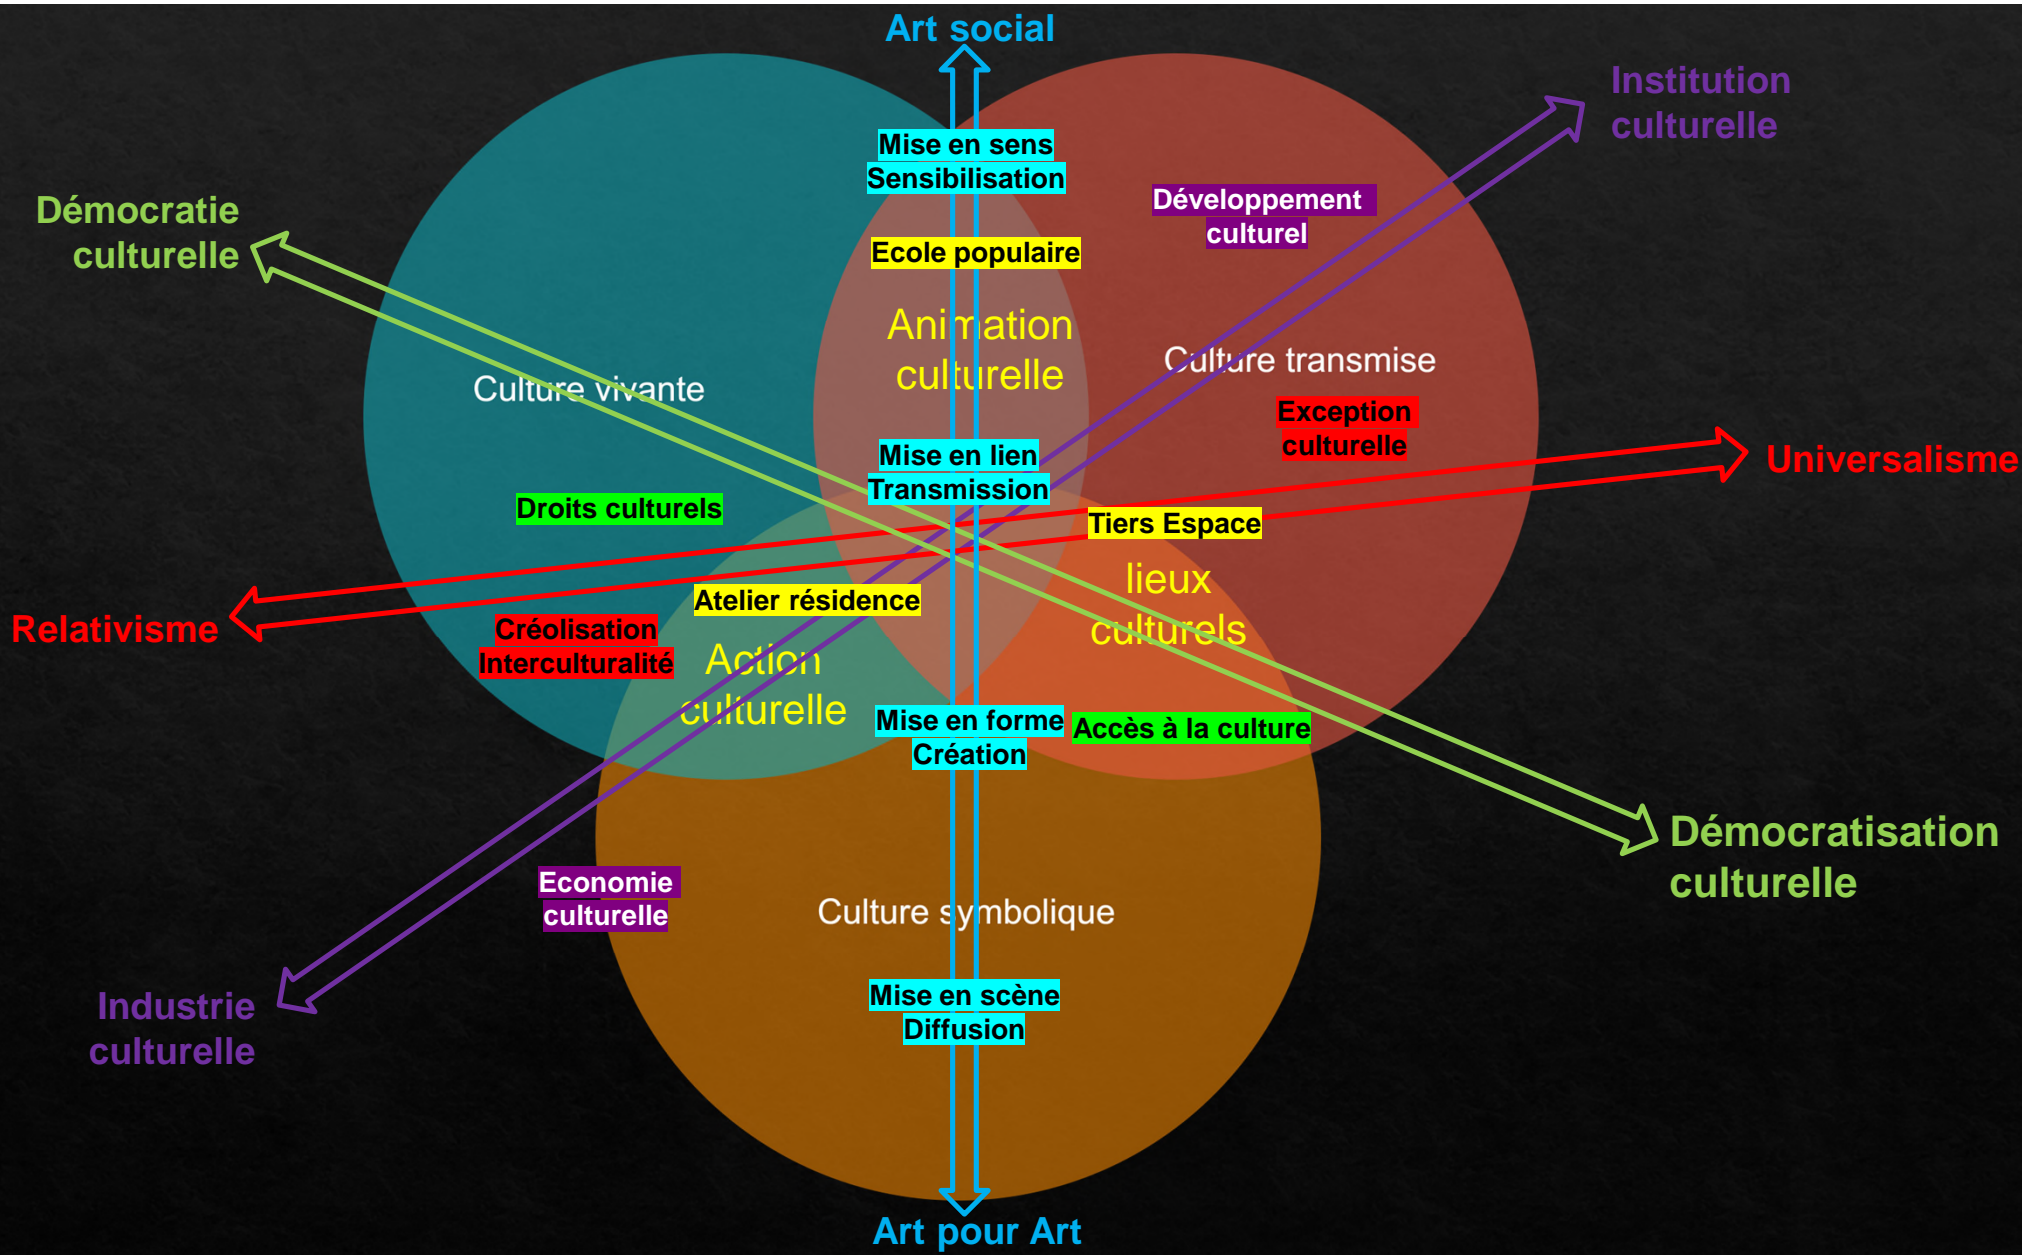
Art social

Institution culturelle

Démocratie culturelle

Mise en sens
Sensibilisation

Développement culturel

Ecole populaire

Animation culturelle

Culture transmise

Culture vivante

Exception culturelle

Universalisme

Mise en lien
Transmission

Droits culturels

Tiers Espace

lieux culturels

Atelier résidence

Relativisme

Créolisation
Interculturalité

Action culturelle

Mise en forme
Création

Accès à la culture

Démocratisation culturelle

Economie culturelle

Culture symbolique

Industrie culturelle

Mise en scène
Diffusion

Art pour Art